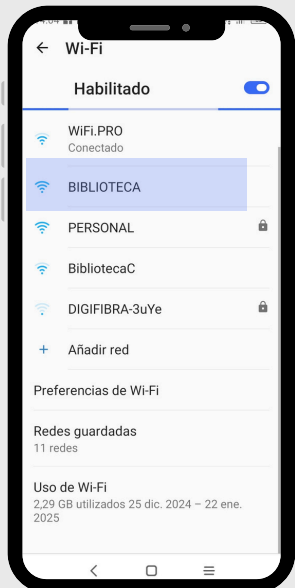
Wi-Fi

Habilitado

WiFi.PRO
Conectado

BIBLIOTECA

PERSONAL

BibliotecaC

DIGIFIBRA-3uYe

Añadir red

Preferencias de Wi-Fi

Redes guardadas
11 redes

Uso de Wi-Fi
2,29 GB utilizados 25 dic. 2024 – 22 ene. 2025